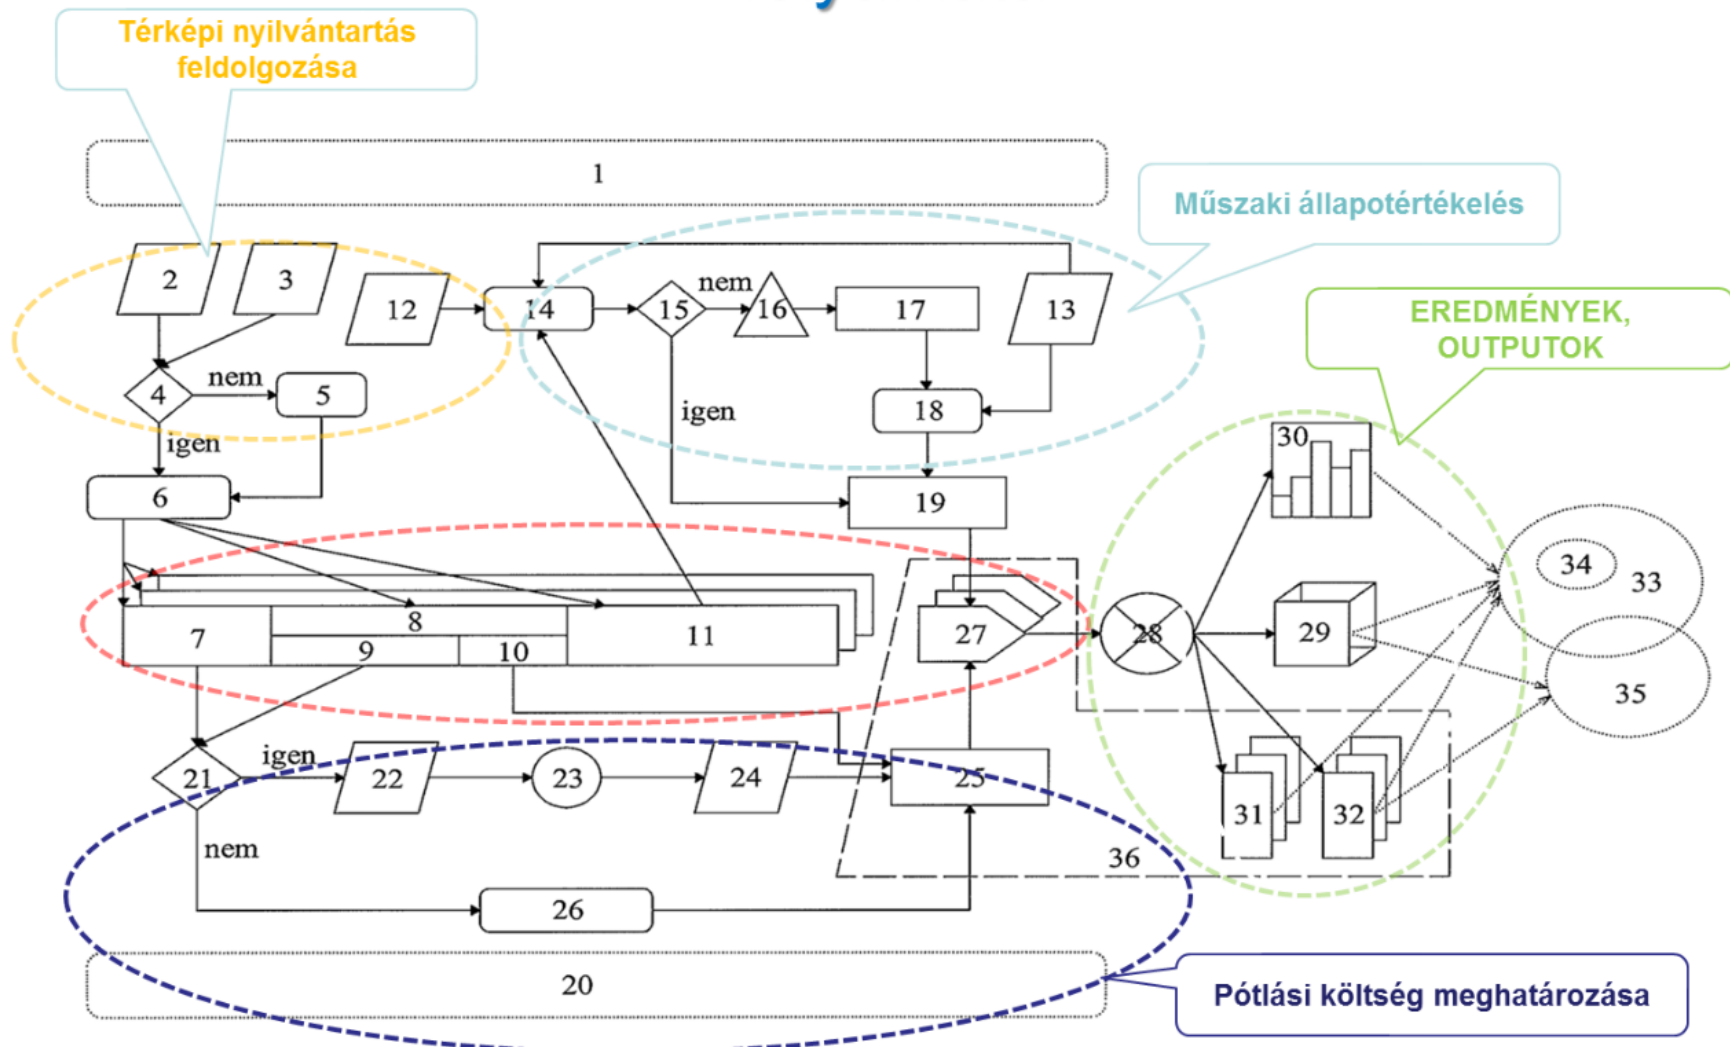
Térképi nyilvántartás feldolgozása

1

Műszaki állapotértékelés

2
3
12
14
nem
15
16
17
13
4
nem
5
igen
18
igen
EREDMÉNYEK, OUTPUTOK
6
19
30
7
8
9
10
11
27
28
29
34
33
35
21
igen
22
23
24
25
31
32
nem
36
26
20

Pótlási költség meghatározása